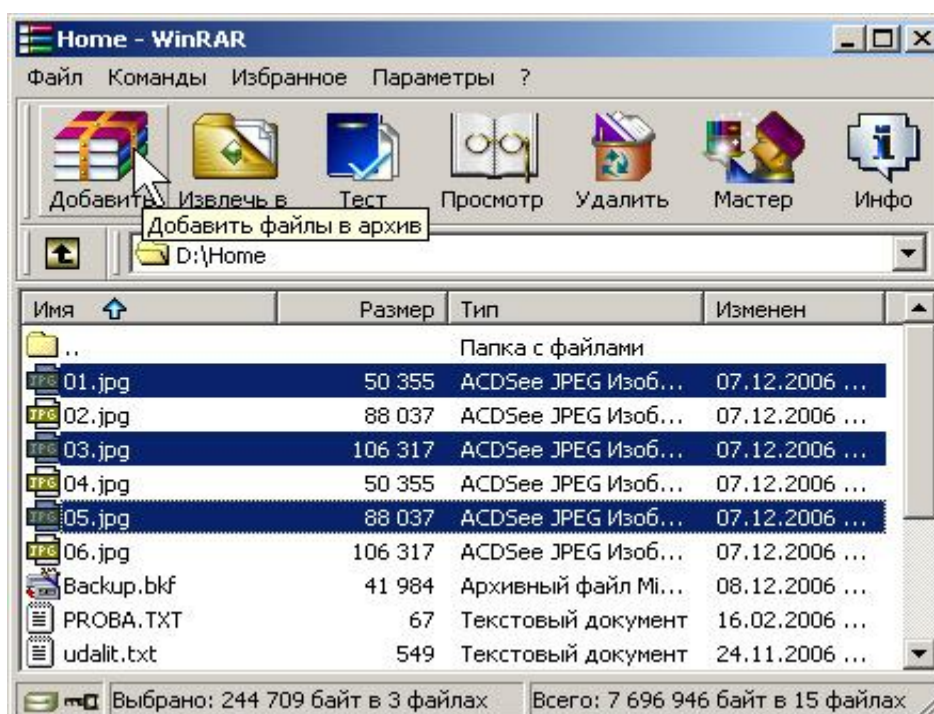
Home - WinRAR

Файл Команды Избранное Параметры ?

Добавить Извлечь в Тест Просмотр Удалить Мастер Инфо

Добавить файлы в архив

D:\Home

| Имя | Размер | Тип | Изменен |
|---|---|---|---|
| .. | | Папка с файлами | |
| 01.jpg | 50 355 | ACDSee JPEG Изоб... | 07.12.2006 ... |
| 02.jpg | 88 037 | ACDSee JPEG Изоб... | 07.12.2006 ... |
| 03.jpg | 106 317 | ACDSee JPEG Изоб... | 07.12.2006 ... |
| 04.jpg | 50 355 | ACDSee JPEG Изоб... | 07.12.2006 ... |
| 05.jpg | 88 037 | ACDSee JPEG Изоб... | 07.12.2006 ... |
| 06.jpg | 106 317 | ACDSee JPEG Изоб... | 07.12.2006 ... |
| Backup.bkf | 41 984 | Архивный файл Mi... | 08.12.2006 ... |
| PROBA.TXT | 67 | Текстовый документ | 16.02.2006 ... |
| udalit.txt | 549 | Текстовый документ | 24.11.2006 ... |

Выбрано: 244 709 байт в 3 файлах
Всего: 7 696 946 байт в 15 файлах